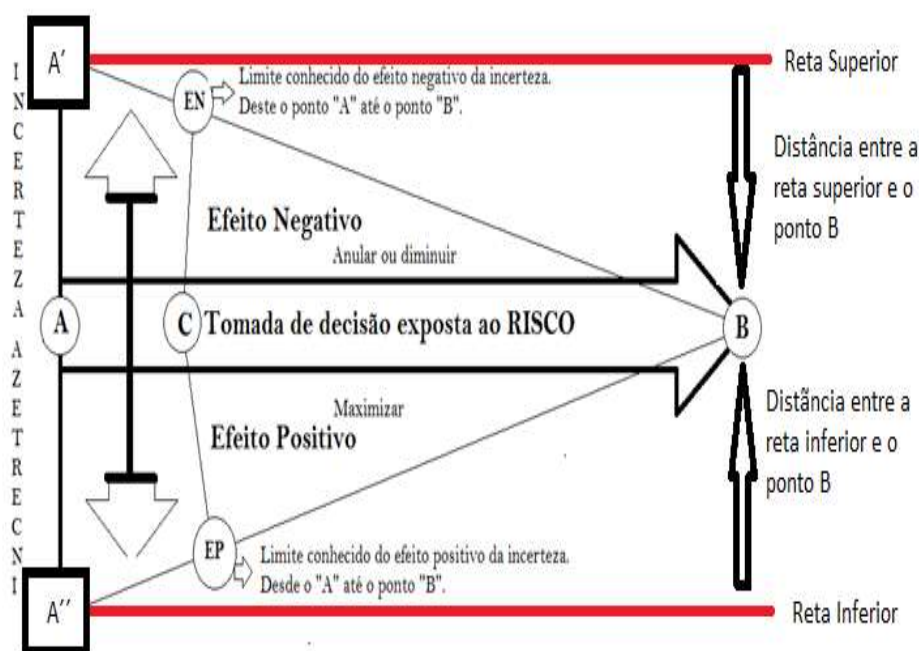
A′

Reta Superior

I N C E R T E Z A

EN

Limite conhecido do efeito negativo da incerteza. Deste o ponto "A" até o ponto "B".

Distância entre a reta superior e o ponto B

Efeito Negativo

Anular ou diminuir

A

C

Tomada de decisão exposta ao RISCO

B

Maximizar

Efeito Positivo

Distância entre a reta inferior e o ponto B

A Z E T R E C N I

EP

Limite conhecido do efeito positivo da incerteza. Desde o "A" até o ponto "B".

A′′

Reta Inferior